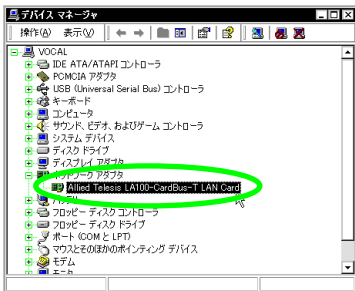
デバイス マネージャ

操作(A) 表示(V)

VOCAL
IDE ATA/ATAPI コントローラ
PCMCIA アダプタ
USB (Universal Serial Bus) コントローラ
キーボード
コンピュータ
サウンド、ビデオ、およびゲーム コントローラ
システム デバイス
ディスク ドライブ
ディスプレイ アダプタ
ネットワーク アダプタ
Allied Telesis LA100-CardBus-T LAN Card
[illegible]
フロッピー ディスク コントローラ
フロッピー ディスク ドライブ
ポート (COM と LPT)
マウスとそのほかのポインティング デバイス
モデム
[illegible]